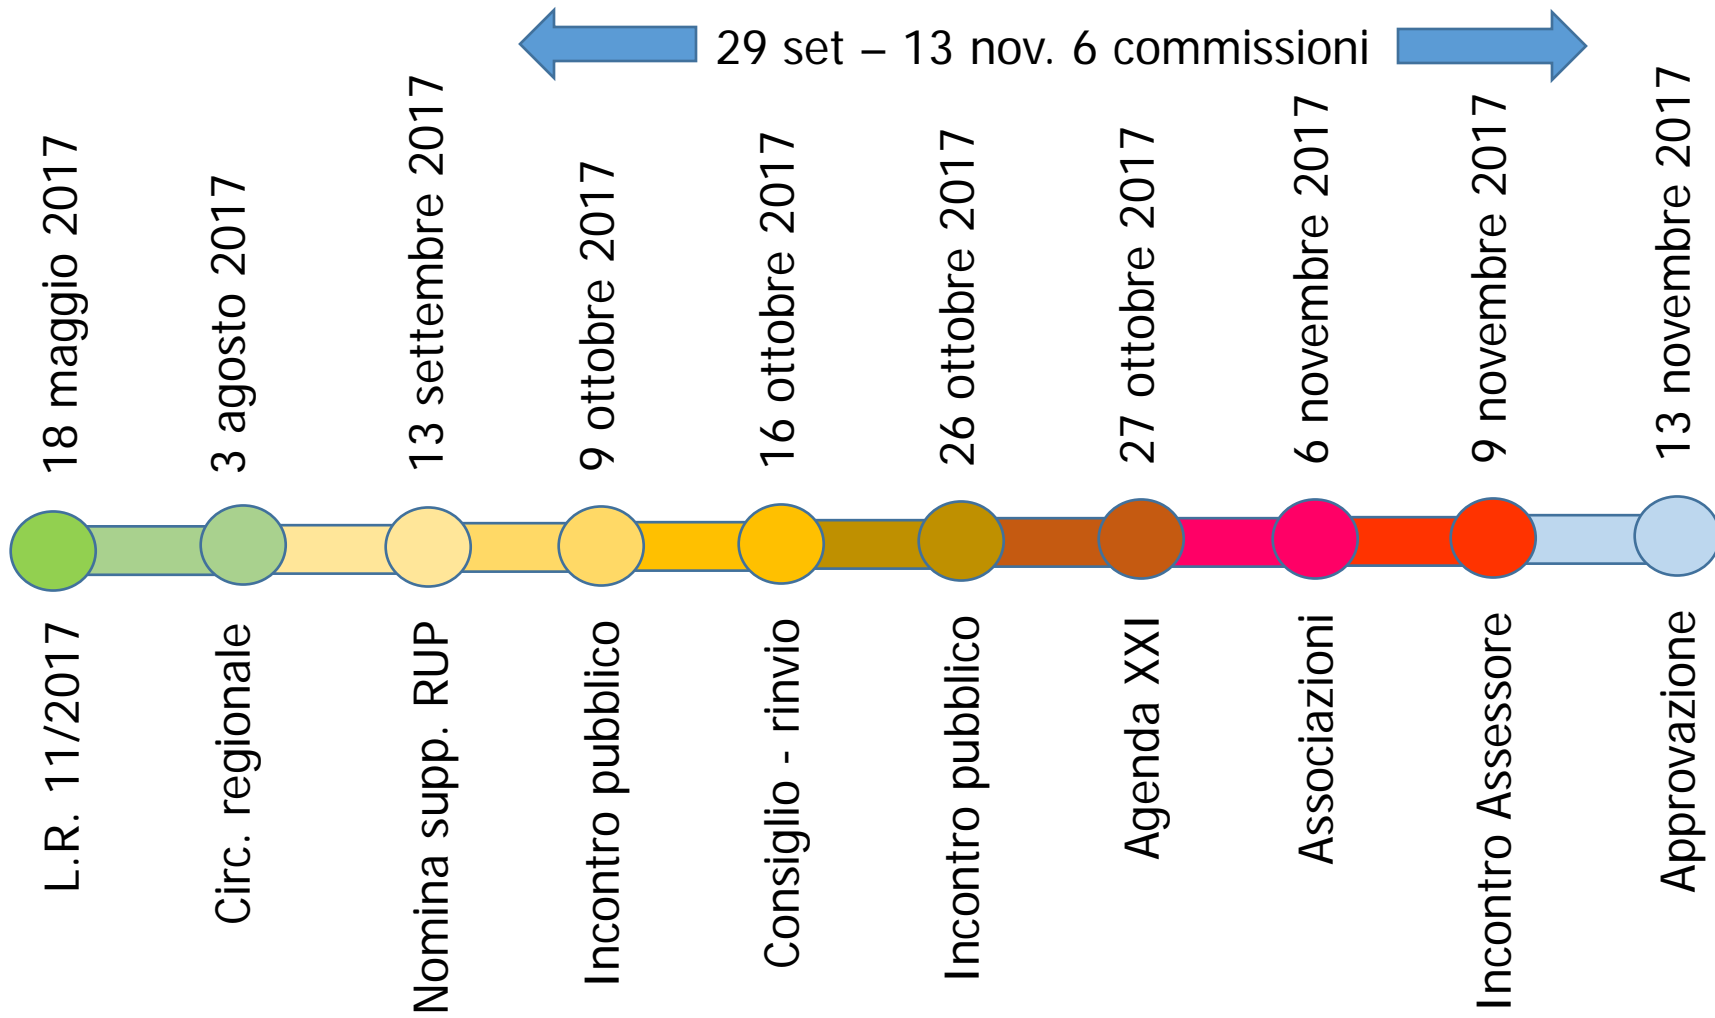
29 set – 13 nov. 6 commissioni

18 maggio 2017
L.R. 11/2017

3 agosto 2017
Circ. regionale

13 settembre 2017
Nomina supp. RUP

9 ottobre 2017
Incontro pubblico

16 ottobre 2017
Consiglio - rinvio

26 ottobre 2017
Incontro pubblico

27 ottobre 2017
Agenda XXI

6 novembre 2017
Associazioni

9 novembre 2017
Incontro Assessore

13 novembre 2017
Approvazione